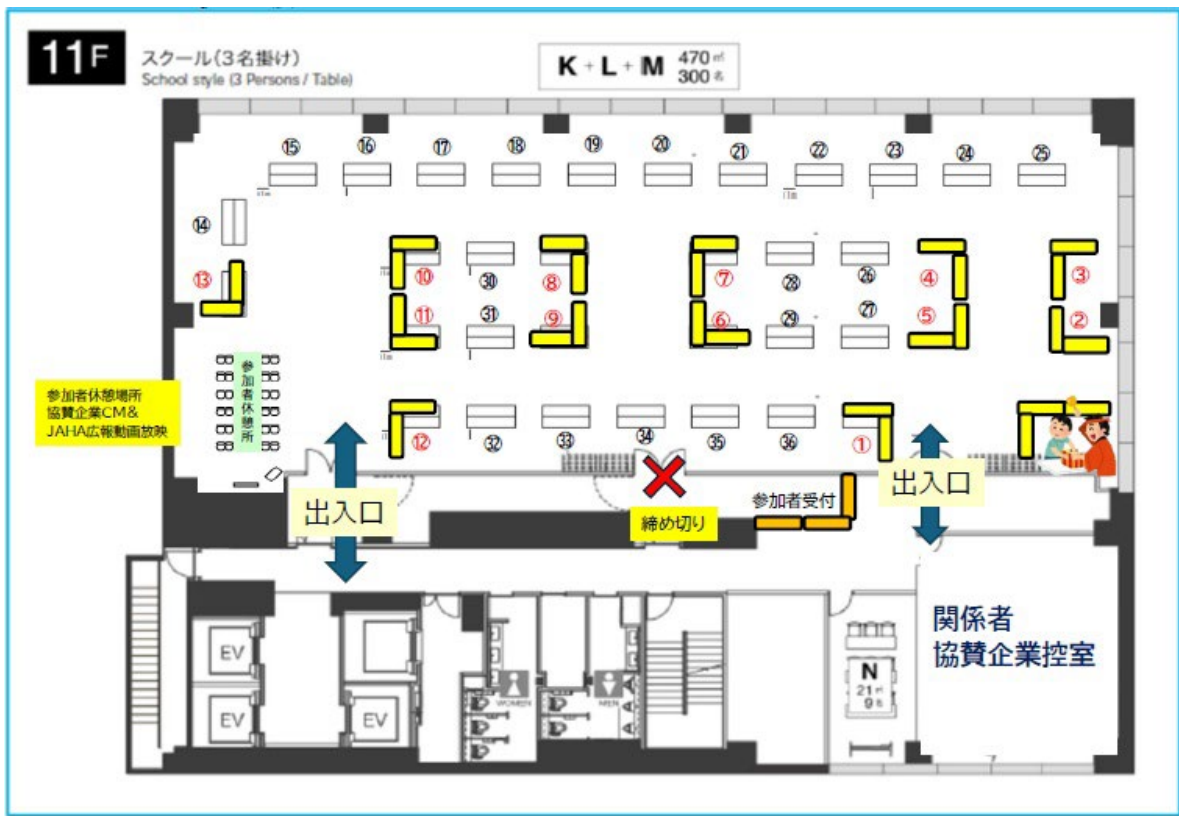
11F スクール(3名掛け)
School style (3 Persons / Table)

K + L + M 470㎡ 300名

⑮ ⑯ ⑰ ⑱ ⑲ ⑳ ㉑ ㉒ ㉓ ㉔ ㉕

⑭

⑬ ⑩ ㉚ ⑧ ⑦ ㉘ ㉖ ④ ③

⑪ ㉛ ⑨ ⑥ ㉙ ㉗ ⑤ ②

参加者休憩所

参加者休憩場所
協賛企業CM&
JAHA広報動画放映

⑫ ㉜ ㉝ ㉞ ㉟ ㊱ ①

出入口

締め切り

参加者受付

出入口

EV EV EV

WOMEN MEN

N 21㎡ 9名

関係者
協賛企業控室